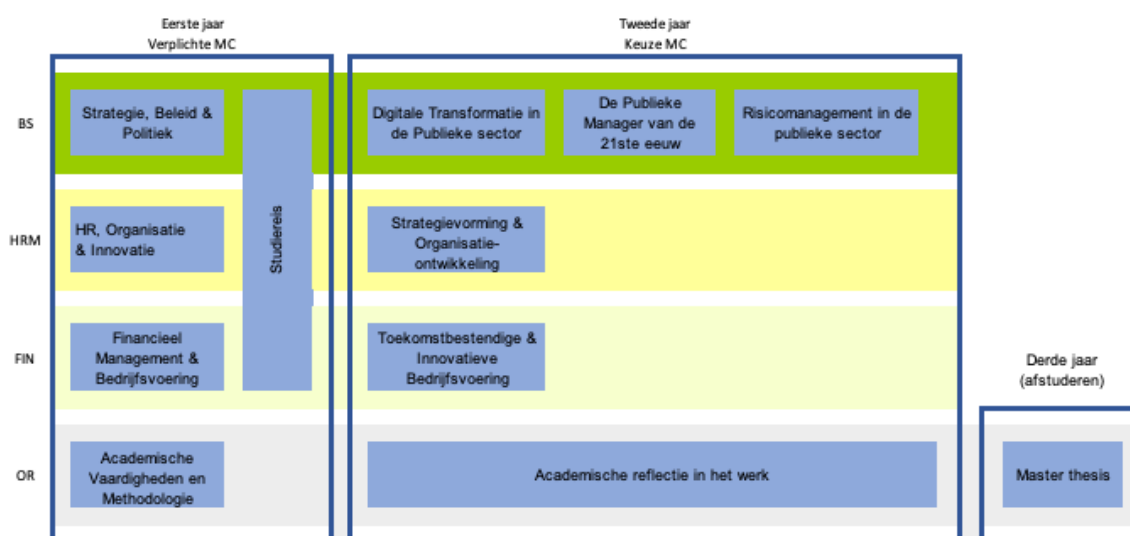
Eerste jaar
Verplichte MC

Tweede jaar
Keuze MC

BS

Strategie, Beleid & Politiek

Studiereis

Digitale Transformatie in de Publieke sector

De Publieke Manager van de 21ste eeuw

Risicomanagement in de publieke sector

HRM

HR, Organisatie & Innovatie

Strategievorming & Organisatieontwikkeling

FIN

Financieel Management & Bedrijfsvoering

Toekomstbestendige & Innovatieve Bedrijfsvoering

Derde jaar
(afstuderen)

OR

Academische Vaardigheden en Methodologie

Academische reflectie in het werk

Master thesis